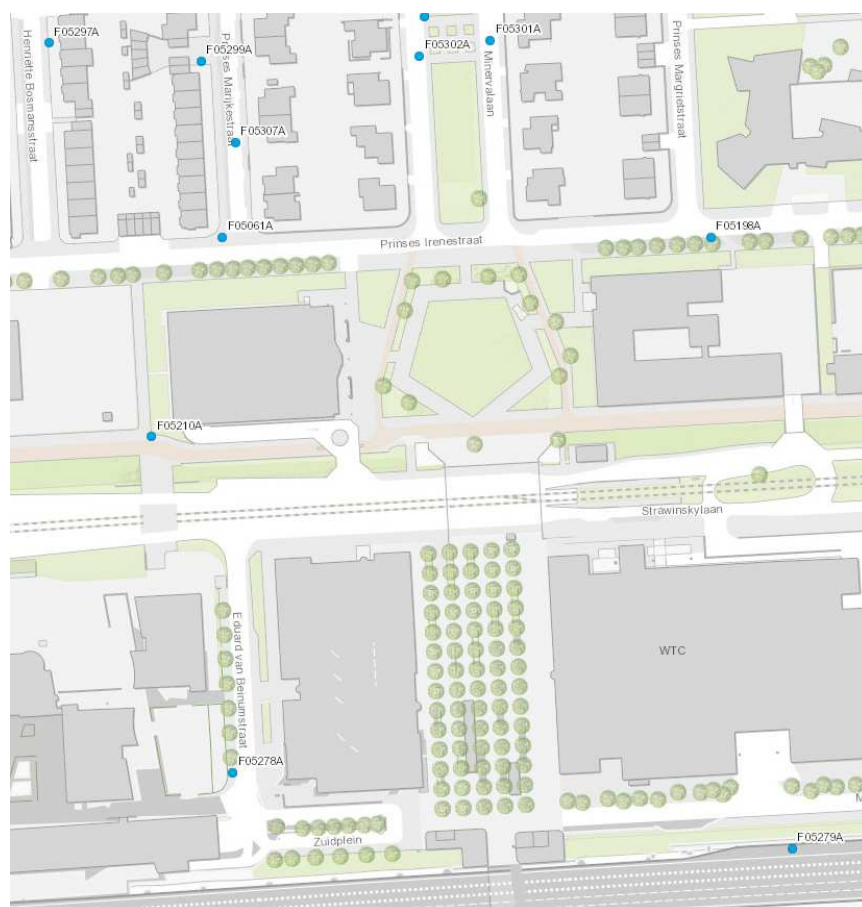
Henriëtte Bosmansstraat

F05297A

F05299A

Prinses Marijkestraat

F05307A

F05061A

F05302A

F05301A

Minervalaan

Prinses Margrietstraat

Prinses Irenestraat

F05198A

F05210A

Strawinskylaan

Eduard van Beinumstraat

F05278A

WTC

Zuidplein

F05279A